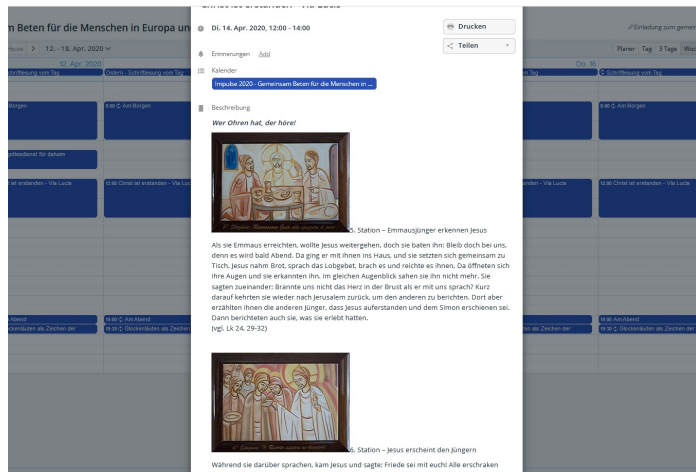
Di. 14. Apr. 2020, 12:00 - 14:00

Drucken

Teilen

Erinnerungen Add

Kalender

Impulse 2020 - Gemeinsam Beten für die Menschen in ...

Beschreibung

Wer Ohren hat, der höre!

5. Station – Emmausjünger erkennen Jesus

Als sie Emmaus erreichten, wollte Jesus weitergehen, doch sie baten ihn: Bleib doch bei uns, denn es wird bald Abend. Da ging er mit ihnen ins Haus, und sie setzten sich gemeinsam zu Tisch. Jesus nahm Brot, sprach das Lobgebet, brach es und reichte es ihnen. Da öffneten sich ihre Augen und sie erkannten ihn. Im gleichen Augenblick sahen sie ihn nicht mehr. Sie sagten zueinander: Brannte uns nicht das Herz in der Brust als er mit uns sprach? Kurz darauf kehrten sie wieder nach Jerusalem zurück, um den anderen zu berichten. Dort aber erzählten ihnen die anderen Jünger, dass Jesus auferstanden und dem Simon erschienen sei. Dann berichteten auch sie, was sie erlebt hatten.
(vgl. Lk 24. 29-32)

6. Station – Jesus erscheint den Jüngern

Während sie darüber sprachen, kam Jesus und sagte: Friede sei mit euch! Alle erschraken

m Beten für die Menschen in Europa un

12. - 18. Apr. 2020

Einladung zum gemein

Planer Tag 3 Tage Woc

12. Apr. 2020

Do. 16

Schriftlesung vom Tag

Ostern - Schriftlesung vom Tag

Schriftlesung vom Tag

Morgen

9:00 Am Morgen

9:00 Am Morgen

ttesdienst für daheim

ist erstanden - Via Lucis

12:00 Christ ist erstanden - Via Lucis

standen - Via Lucis

12:00 Christ ist erstanden - Via Lucis

Abend

ckenläuten als Zeichen der

19:00 Am Abend

19:30 Glockenläuten als Zeichen der

als Zeichen der

19:00 Am Abend

19:30 Glockenläuten als Zeichen der